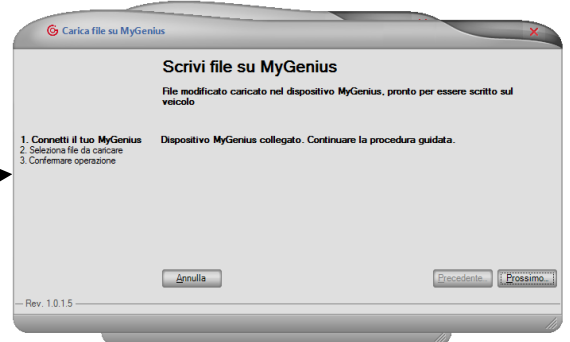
Carica file su MyGenius

Scrivi file su MyGenius

File modificato caricato nel dispositivo MyGenius, pronto per essere scritto sul veicolo

1. Connetti il tuo MyGenius
2. Seleziona file da caricare
3. Confermare operazione

Dispositivo MyGenius collegato. Continuare la procedura guidata.

Annulla

Precedente

Prossimo...

Rev. 1.0.1.5